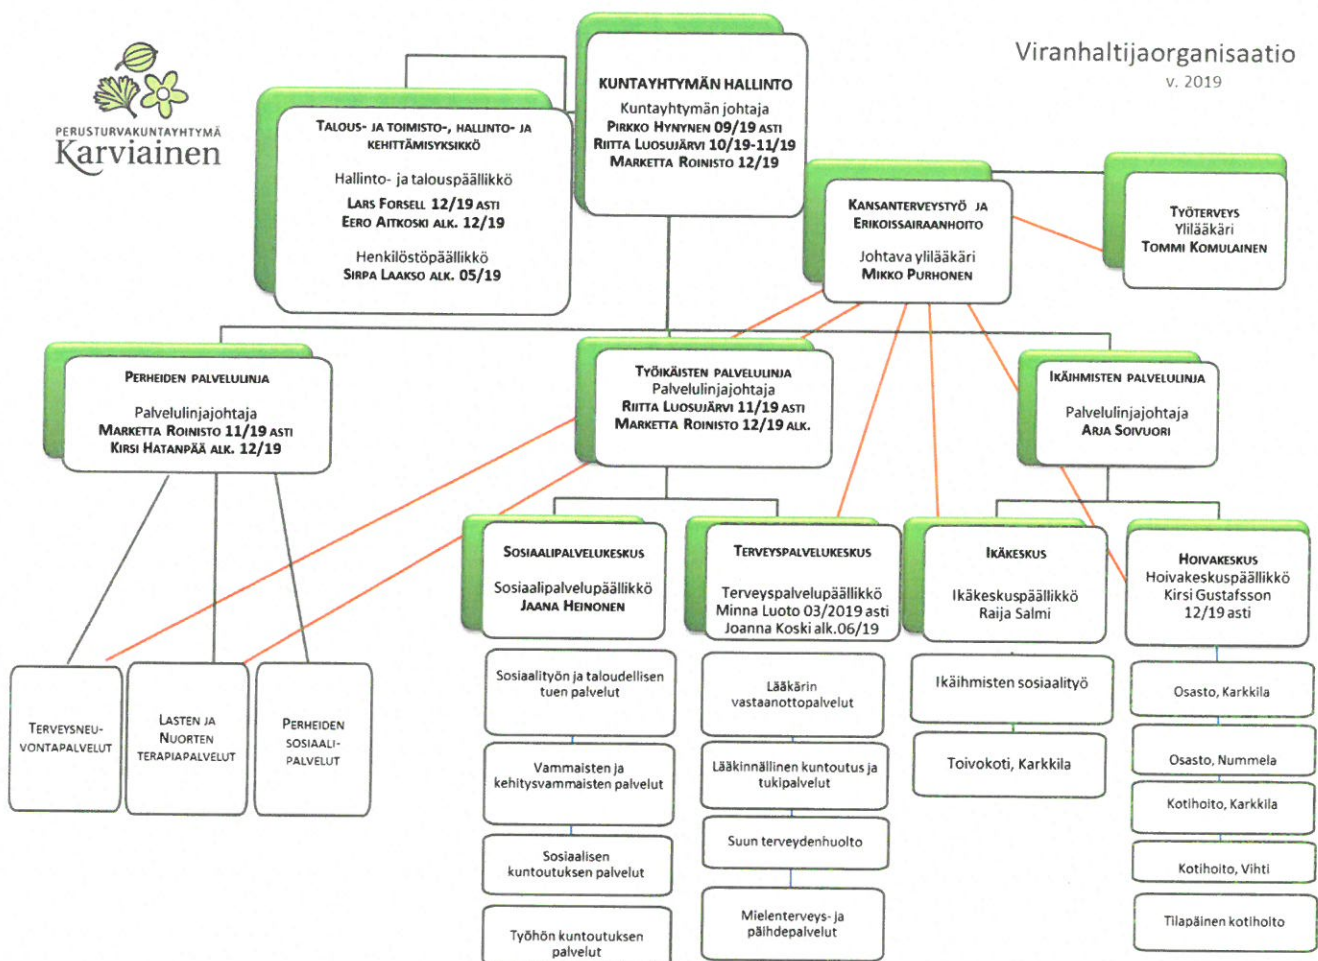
PERUSTURVAKUNTAYHTYMÄ
Karviainen

Viranhaltijaorganisaatio
v. 2019

KUNTAYHTYMÄN HALLINTO
Kuntayhtymän johtaja
PIRKKO HYNYNEN 09/19 ASTI
RIITTA LUOSUJÄRVI 10/19-11/19
MARKETTA ROINISTO 12/19

TALOUS- JA TOIMISTO-, HALLINTO- JA KEHITTÄMISYKSIKKÖ
Hallinto- ja talouspäällikkö
LARS FORSELL 12/19 ASTI
EERO AITKOSKI ALK. 12/19
Henkilöstöpäällikkö
SIRPA LAAKSO ALK. 05/19

KANSANTERVEYSTYÖ JA ERIKOISSAIRAANHOITO
Johtava ylilääkäri
MIKKO PURHONEN

TYÖTERVEYS
Ylilääkäri
TOMMI KOMULAINEN

PERHEIDEN PALVELULINJA
Palvelulinjajohtaja
MARKETTA ROINISTO 11/19 ASTI
KIRSI HATANPÄÄ ALK. 12/19

TYÖIKÄISTEN PALVELULINJA
Palvelulinjajohtaja
RIITTA LUOSUJÄRVI 11/19 ASTI
MARKETTA ROINISTO 12/19 ALK.

IKÄIHMISTEN PALVELULINJA
Palvelulinjajohtaja
ARJA SOIVUORI

SOSIAALIPALVELUKESKUS
Sosiaalipalvelupäällikkö
JAANA HEINONEN

TERVEYSPALVELUKESKUS
Terveyspalvelupäällikkö
Minna Luoto 03/2019 asti
Joanna Koski alk.06/19

IKÄKESKUS
Ikäkeskuspäällikkö
Raija Salmi

HOIVAKESKUS
Hoivakeskuspäällikkö
Kirsi Gustafsson
12/19 asti

TERVEYSNEUVONTAPALVELUT

LASTEN JA NUORTEN TERAPIAPALVELUT

PERHEIDEN SOSIAALIPALVELUT

Sosiaalityön ja taloudellisen tuen palvelut

Vammaisten ja kehitysvammaisten palvelut

Sosiaalisen kuntoutuksen palvelut

Työhön kuntoutuksen palvelut

Lääkärin vastaanottopalvelut

Lääkinnällinen kuntoutus ja tukipalvelut

Suun terveydenhuolto

Mielenterveys- ja päihdepalvelut

Ikäihmisten sosiaalityö

Toivokoti, Karkkila

Osasto, Karkkila

Osasto, Nummela

Kotihoito, Karkkila

Kotihoito, Vihti

Tilapäinen kotihoito